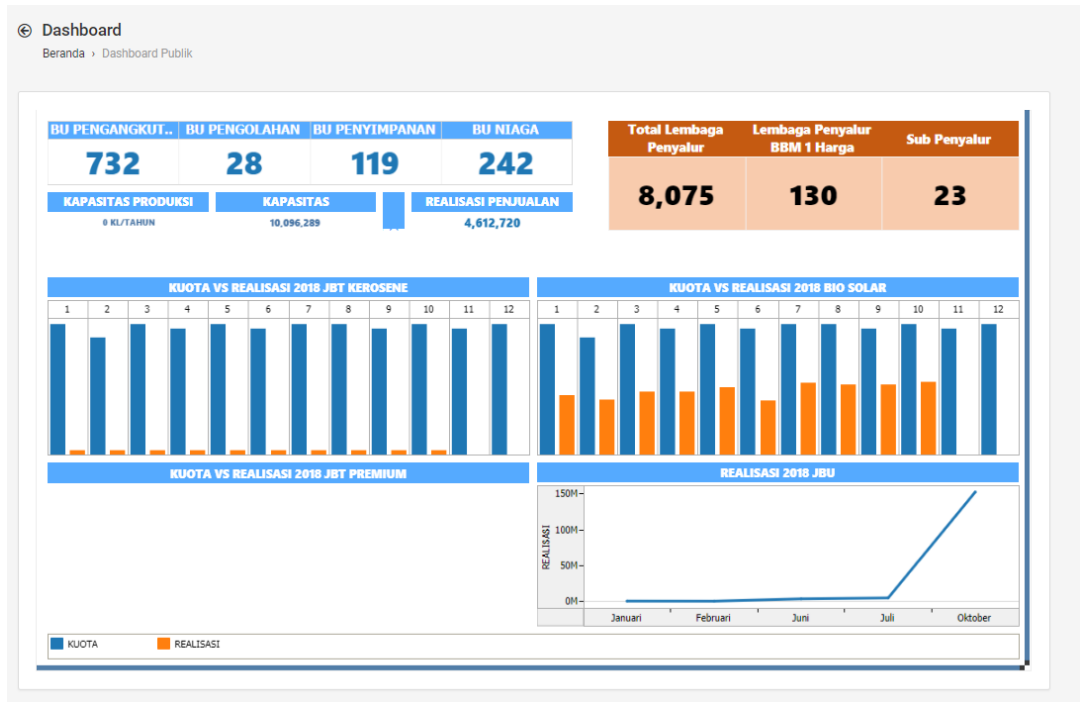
Dashboard
Beranda › Dashboard Publik

| BU PENGANGKUT.. | BU PENGOLAHAN | BU PENYIMPANAN | BU NIAGA |
|---|---|---|---|
| 732 | 28 | 119 | 242 |

KAPASITAS PRODUKSI
0 KL/TAHUN

KAPASITAS
10,096,289

REALISASI PENJUALAN
4,612,720

| Total Lembaga Penyalur | Lembaga Penyalur BBM 1 Harga | Sub Penyalur |
|---|---|---|
| 8,075 | 130 | 23 |

KUOTA VS REALISASI 2018 JBT KEROSENE
1 2 3 4 5 6 7 8 9 10 11 12

KUOTA VS REALISASI 2018 BIO SOLAR
1 2 3 4 5 6 7 8 9 10 11 12

KUOTA VS REALISASI 2018 JBT PREMIUM

REALISASI 2018 JBU
150M
100M
50M
0M
REALISASI
Januari Februari Juni Juli Oktober

KUOTA REALISASI